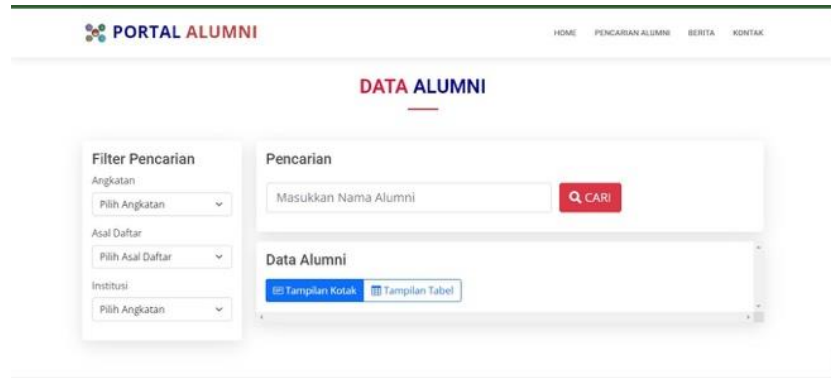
PORTAL ALUMNI

HOME PENCARIAN ALUMNI BERITA KONTAK

DATA ALUMNI

Filter Pencarian

Angkatan

Pilih Angkatan

Asal Daftar

Pilih Asal Daftar

Institusi

Pilih Angkatan

Pencarian

Masukkan Nama Alumni

CARI

Data Alumni

Tampilan Kotak

Tampilan Tabel